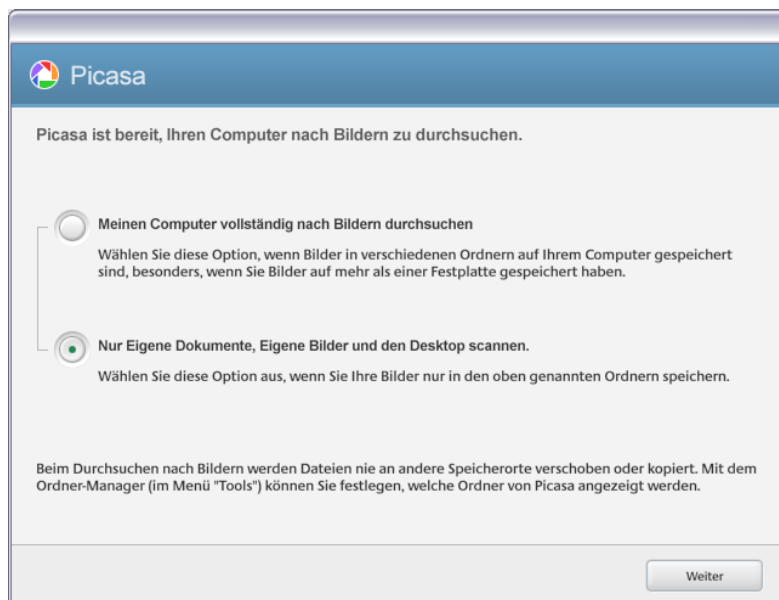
Picasa

Picasa ist bereit, Ihren Computer nach Bildern zu durchsuchen.

Meinen Computer vollständig nach Bildern durchsuchen

Wählen Sie diese Option, wenn Bilder in verschiedenen Ordnern auf Ihrem Computer gespeichert sind, besonders, wenn Sie Bilder auf mehr als einer Festplatte gespeichert haben.

Nur Eigene Dokumente, Eigene Bilder und den Desktop scannen.

Wählen Sie diese Option aus, wenn Sie Ihre Bilder nur in den oben genannten Ordnern speichern.

Beim Durchsuchen nach Bildern werden Dateien nie an andere Speicherorte verschoben oder kopiert. Mit dem Ordner-Manager (im Menü "Tools") können Sie festlegen, welche Ordner von Picasa angezeigt werden.

Weiter